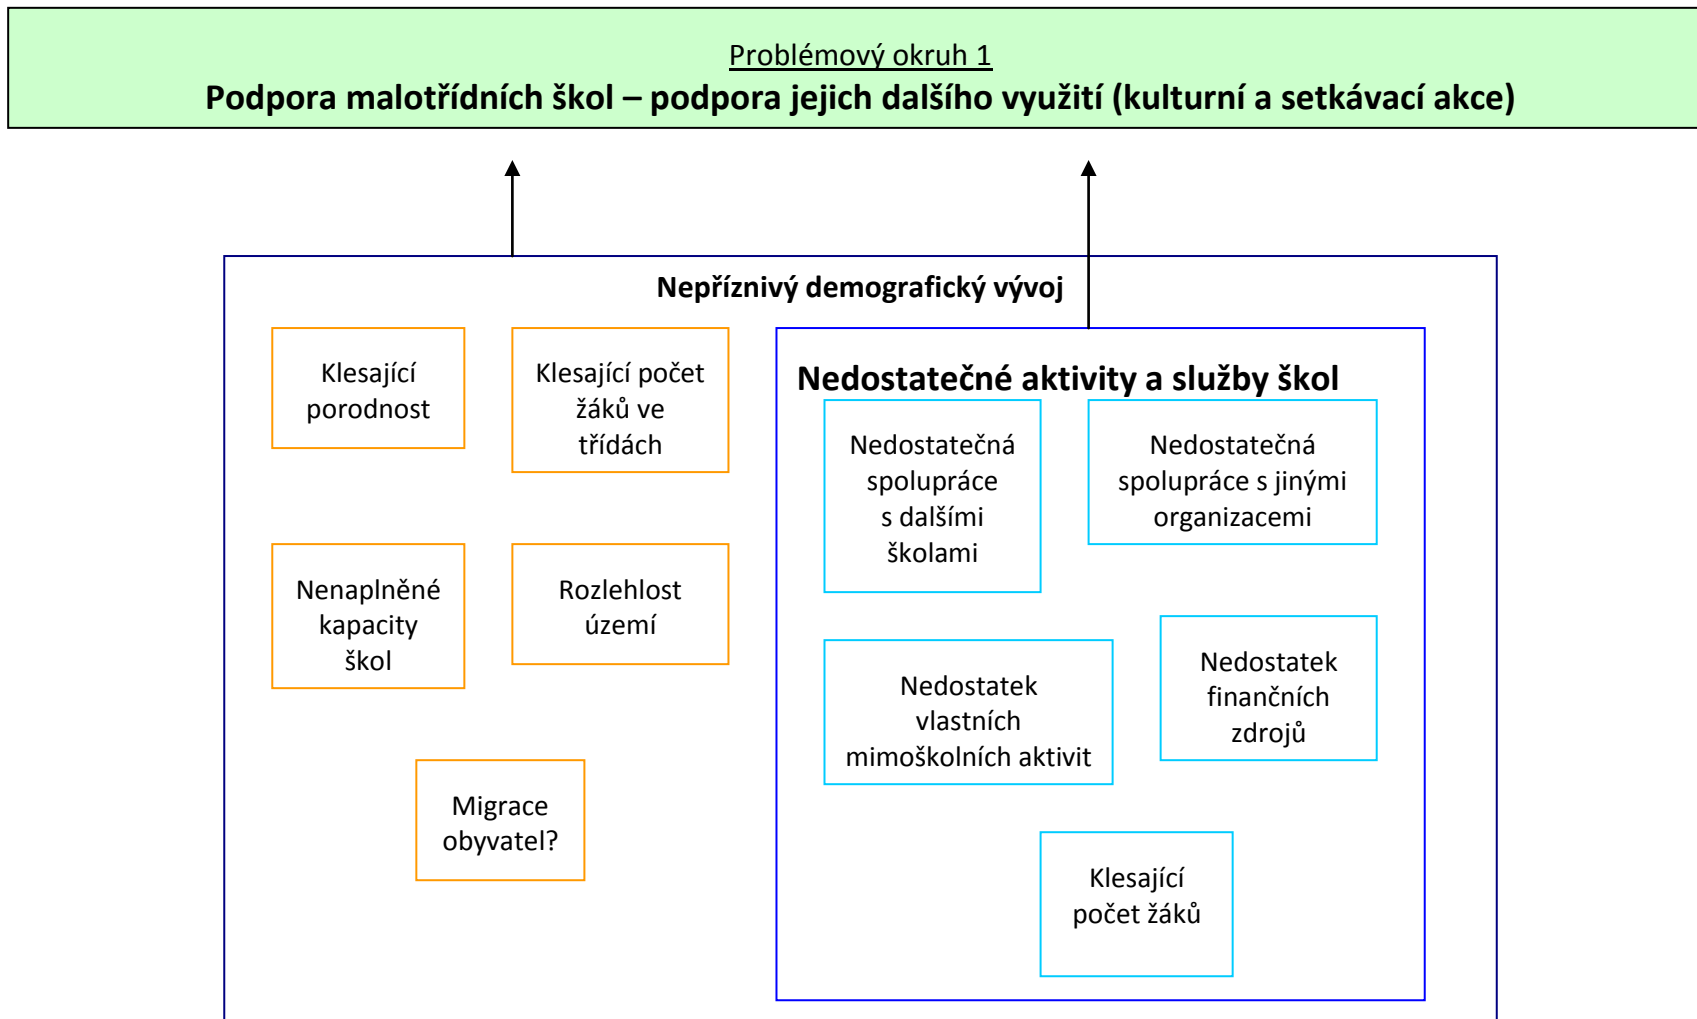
Problémový okruh 1

Podpora malotřídních škol – podpora jejich dalšího využití (kulturní a setkávací akce)

Nepříznivý demografický vývoj

Klesající porodnost

Klesající počet žáků ve třídách

Nenaplněné kapacity škol

Rozlehlost území

Migrace obyvatel?

Nedostatečné aktivity a služby škol

Nedostatečná spolupráce s dalšími školami

Nedostatečná spolupráce s jinými organizacemi

Nedostatek vlastních mimoškolních aktivit

Nedostatek finančních zdrojů

Klesající počet žáků